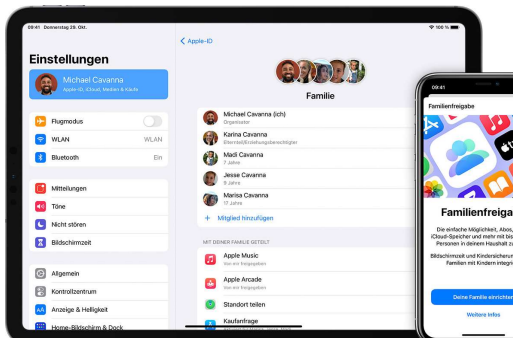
09:41 Donnerstag 26. Okt.

100 %

Einstellungen

Michael Cavanna
Apple-ID, iCloud, Medien & Käufe

Flugmodus

WLAN WLAN

Bluetooth Ein

Mitteilungen

Töne

Nicht stören

Bildschirmzeit

Allgemein

Kontrollzentrum

Anzeige & Helligkeit

Home-Bildschirm & Dock

Apple-ID

Familie

Michael Cavanna (ich)
Organisator

Karina Cavanna
Eltern/Erziehungsberechtigter

Madi Cavanna
7 Jahre

Jesse Cavanna
9 Jahre

Marisa Cavanna
17 Jahre

Mitglied hinzufügen

MIT DEINER FAMILIE GETEILT

Apple Music
Von mir freigegeben

Apple Arcade
Von mir freigegeben

Standort teilen

Kaufanfrage

09:41

Familienfreigabe

Familienfreiga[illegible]

Die einfache Möglichkeit, Abos, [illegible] iCloud-Speicher und mehr mit bis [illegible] Personen in deinem Haushalt zu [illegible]

Bildschirmzeit und Kindersicherun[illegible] Familien mit Kindern integri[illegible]

Deine Familie einrichten

Weitere Infos